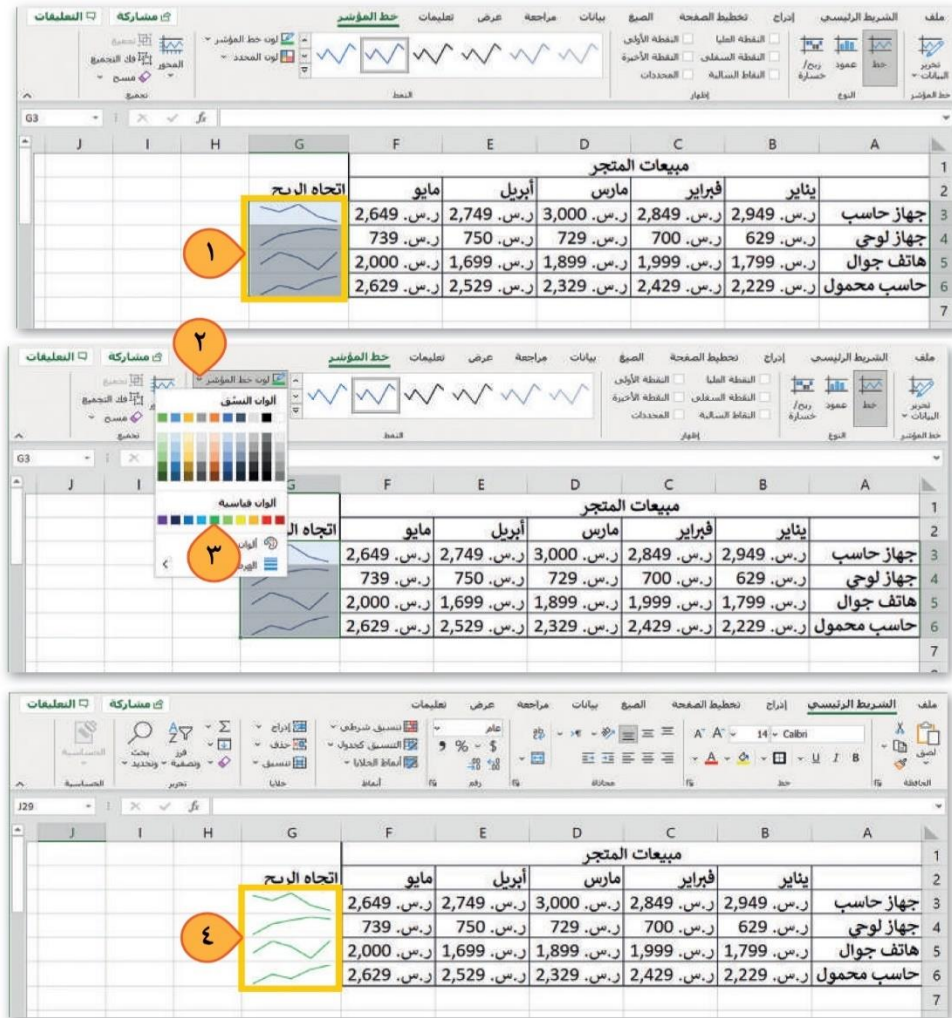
التعليقات مشاركة خط المؤشر تعليمات عرض مراجعة بيانات الصيغ تخطيط الصفحة إدراج الشريط الرئيسي ملف

تحرير البيانات خط عمود ربح/خسارة النقطة العليا النقطة السفلى النقاط السالبة النقطة الأولى النقطة الأخيرة المحددات لون خط المؤشر لون المحدد المحور فك التجميع تجميع مسح

خط المؤشر النوع إظهار النمط تجميع

G3

| | A | B | C | D | E | F | G |
|---|---|---|---|---|---|---|---|
| 1 | مبيعات المتجر | | | | | | |
| 2 | | يناير | فبراير | مارس | أبريل | مايو | اتجاه الربح |
| 3 | جهاز حاسب | ر.س. 2,949 | ر.س. 2,849 | ر.س. 3,000 | ر.س. 2,749 | 2,649 | |
| 4 | جهاز لوحي | ر.س. 629 | ر.س. 700 | ر.س. 729 | ر.س. 750 | 739 | |
| 5 | هاتف جوال | ر.س. 1,799 | ر.س. 1,999 | ر.س. 1,899 | ر.س. 1,699 | 2,000 | |
| 6 | حاسب محمول | ر.س. 2,229 | ر.س. 2,429 | ر.س. 2,329 | ر.س. 2,529 | 2,629 | |
| 7 | | | | | | | |

١

٢

التعليقات مشاركة خط المؤشر تعليمات عرض مراجعة بيانات الصيغ تخطيط الصفحة إدراج الشريط الرئيسي ملف

لون خط المؤشر ألوان النسق ألوان قياسية ألوان الوزن تجميع

G3

| | A | B | C | D | E | F | G |
|---|---|---|---|---|---|---|---|
| 1 | مبيعات المتجر | | | | | | |
| 2 | | يناير | فبراير | مارس | أبريل | مايو | اتجاه الر |
| 3 | جهاز حاسب | ر.س. 2,949 | ر.س. 2,849 | ر.س. 3,000 | ر.س. 2,749 | ر.س. 2,649 | |
| 4 | جهاز لوحي | ر.س. 629 | ر.س. 700 | ر.س. 729 | ر.س. 750 | ر.س. 739 | |
| 5 | هاتف جوال | ر.س. 1,799 | ر.س. 1,999 | ر.س. 1,899 | ر.س. 1,699 | ر.س. 2,000 | |
| 6 | حاسب محمول | ر.س. 2,229 | ر.س. 2,429 | ر.س. 2,329 | ر.س. 2,529 | ر.س. 2,629 | |
| 7 | | | | | | | |

٣

التعليقات مشاركة تعليمات عرض مراجعة بيانات الصيغ تخطيط الصفحة إدراج الشريط الرئيسي ملف

لصق Calibri 14 B I U عام تنسيق شرطي التنسيق كجدول أنماط الخلايا إدراج حذف تنسيق فرز وتصفية بحث وتحديد الحساسية

الحافظة خط محاذاة رقم أنماط خلايا تحرير الحساسية

J29

| | A | B | C | D | E | F | G |
|---|---|---|---|---|---|---|---|
| 1 | مبيعات المتجر | | | | | | |
| 2 | | يناير | فبراير | مارس | أبريل | مايو | اتجاه الربح |
| 3 | جهاز حاسب | ر.س. 2,949 | ر.س. 2,849 | ر.س. 3,000 | ر.س. 2,749 | ر.س. 2,649 | |
| 4 | جهاز لوحي | ر.س. 629 | ر.س. 700 | ر.س. 729 | ر.س. 750 | ر.س. 739 | |
| 5 | هاتف جوال | ر.س. 1,799 | ر.س. 1,999 | ر.س. 1,899 | ر.س. 1,699 | ر.س. 2,000 | |
| 6 | حاسب محمول | ر.س. 2,229 | ر.س. 2,429 | ر.س. 2,329 | ر.س. 2,529 | ر.س. 2,629 | |
| 7 | | | | | | | |

٤